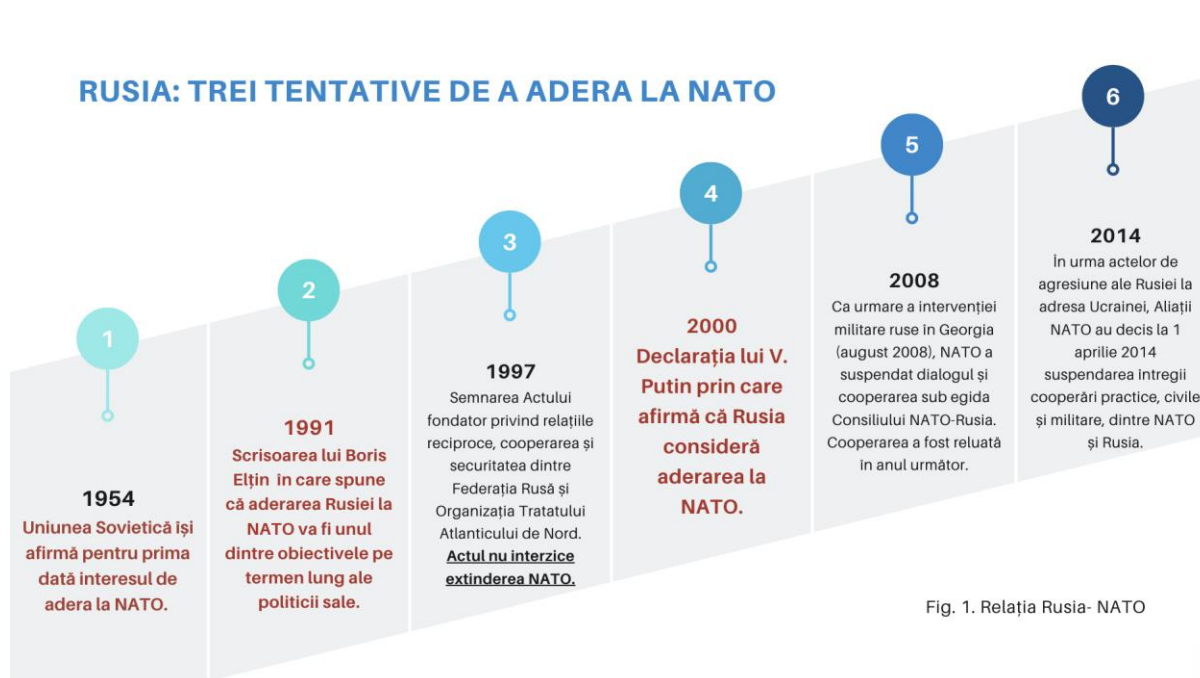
RUSIA: TREI TENTATIVE DE A ADERA LA NATO

1

1954
Uniunea Sovietică își afirmă pentru prima dată interesul de adera la NATO.

2

1991
Scrisoarea lui Boris Elțin în care spune că aderarea Rusiei la NATO va fi unul dintre obiectivele pe termen lung ale politicii sale.

3

1997
Semnarea Actului fondator privind relațiile reciproce, cooperarea și securitatea dintre Federația Rusă și Organizația Tratatului Atlanticului de Nord. Actul nu interzice extinderea NATO.

4

2000
Declarația lui V. Putin prin care afirmă că Rusia consideră aderarea la NATO.

5

2008
Ca urmare a intervenției militare ruse in Georgia (august 2008), NATO a suspendat dialogul și cooperarea sub egida Consiliului NATO-Rusia. Cooperarea a fost reluată în anul următor.

6

2014
În urma actelor de agresiune ale Rusiei la adresa Ucrainei, Aliații NATO au decis la 1 aprilie 2014 suspendarea intregii cooperări practice, civile și militare, dintre NATO și Rusia.

Fig. 1. Relația Rusia- NATO